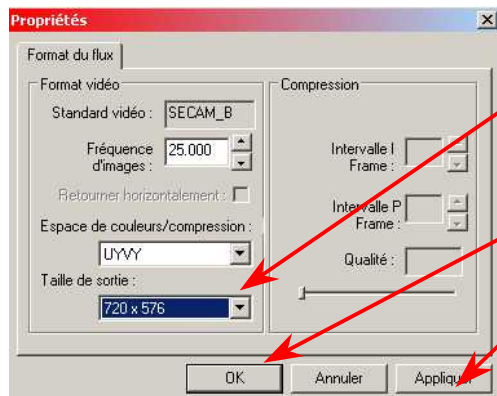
Propriétés

Format du flux

Format vidéo

Standard vidéo : SECAM_B

Fréquence d'images : 25.000

Retourner horizontalement :

Espace de couleurs/compression :

UYVY

Taille de sortie :

720 x 576

Compression

Intervalle I Frame :

Intervalle P Frame :

Qualité :

OK

Annuler

Appliquer